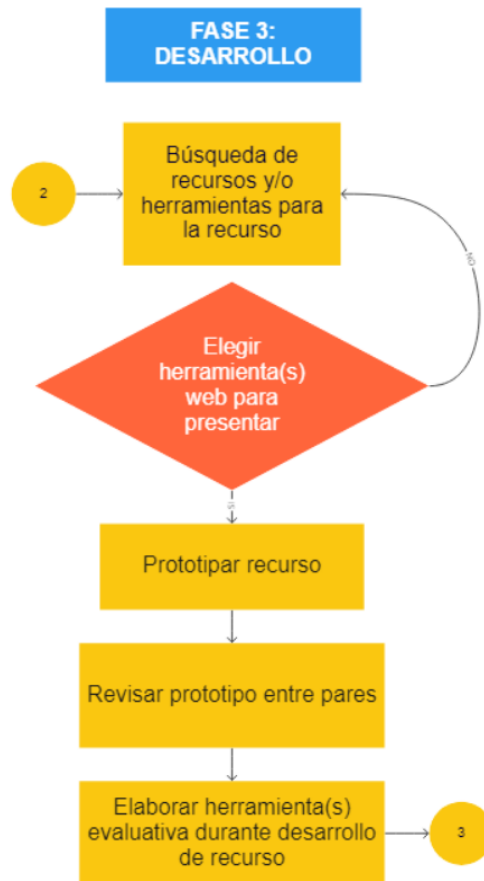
FASE 3: DESARROLLO

2

Búsqueda de recursos y/o herramientas para la recurso

NO

Elegir herramienta(s) web para presentar

SI

Prototipar recurso

Revisar prototipo entre pares

Elaborar herramienta(s) evaluativa durante desarrollo de recurso

3